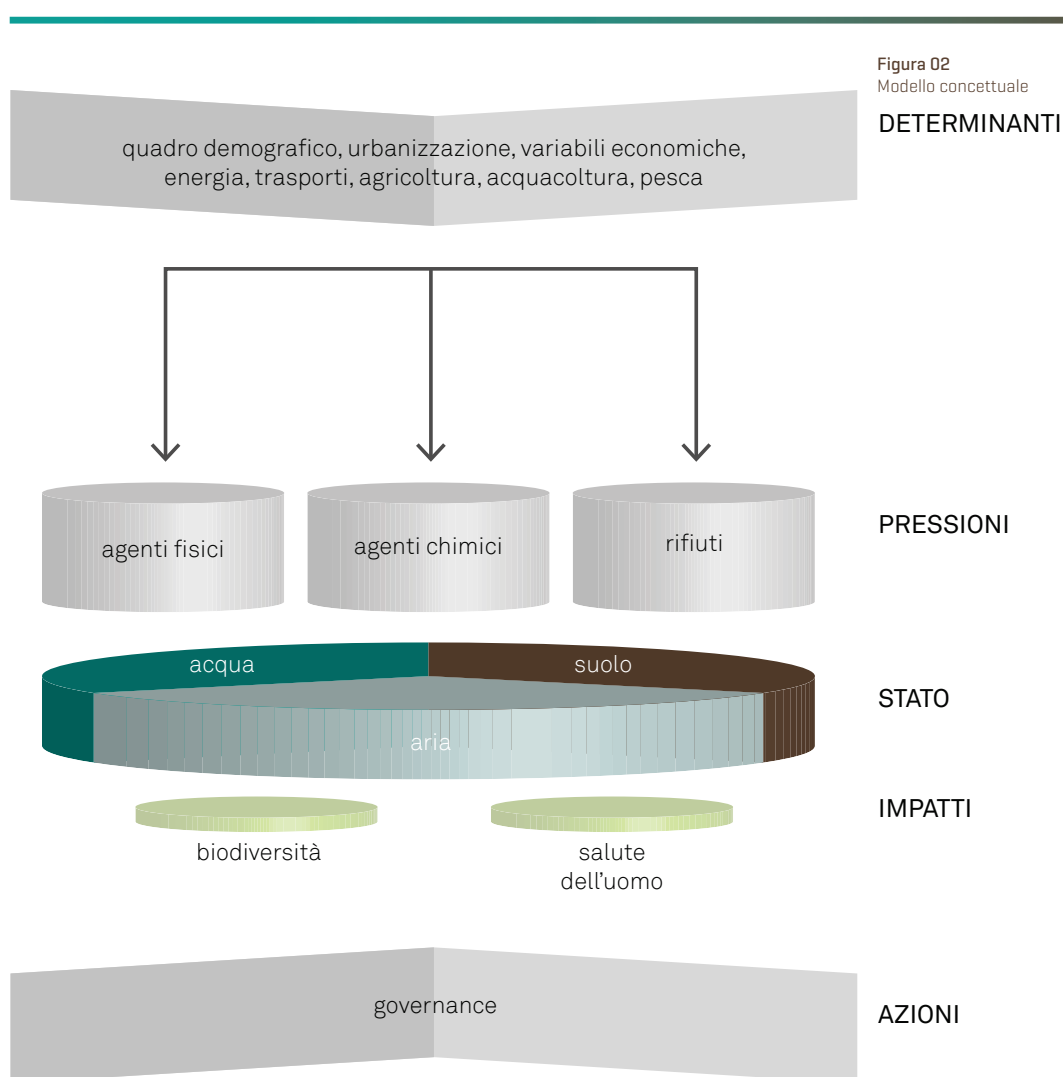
Figura 02
Modello concettuale

DETERMINANTI

quadro demografico, urbanizzazione, variabili economiche, energia, trasporti, agricoltura, acquacoltura, pesca

agenti fisici

agenti chimici

rifiuti

PRESSIONI

acqua

suolo

aria

STATO

IMPATTI

biodiversità

salute dell'uomo

governance

AZIONI